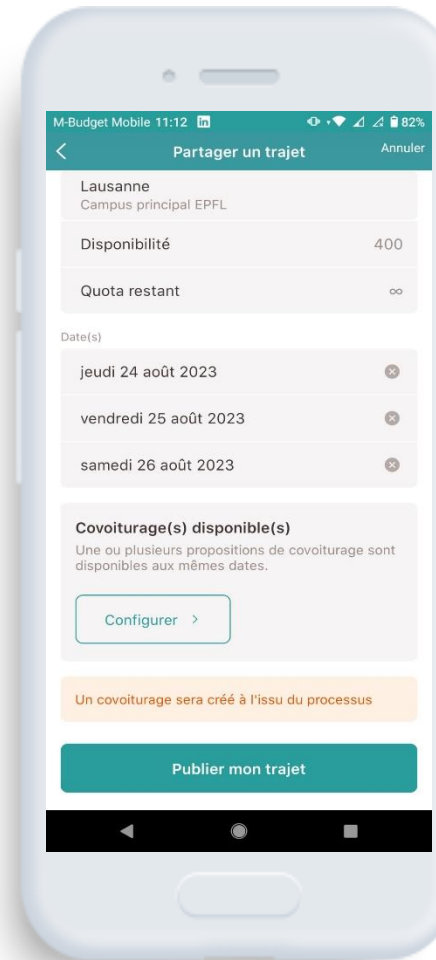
M-Budget Mobile 11:12 in 82%

Partager un trajet

Annuler

Lausanne
Campus principal EPFL

Disponibilité 400

Quota restant ∞

Date(s)

jeudi 24 août 2023

vendredi 25 août 2023

samedi 26 août 2023

Covoiturage(s) disponible(s)

Une ou plusieurs propositions de covoiturage sont disponibles aux mêmes dates.

Configurer >

Un covoiturage sera créé à l'issu du processus

Publier mon trajet